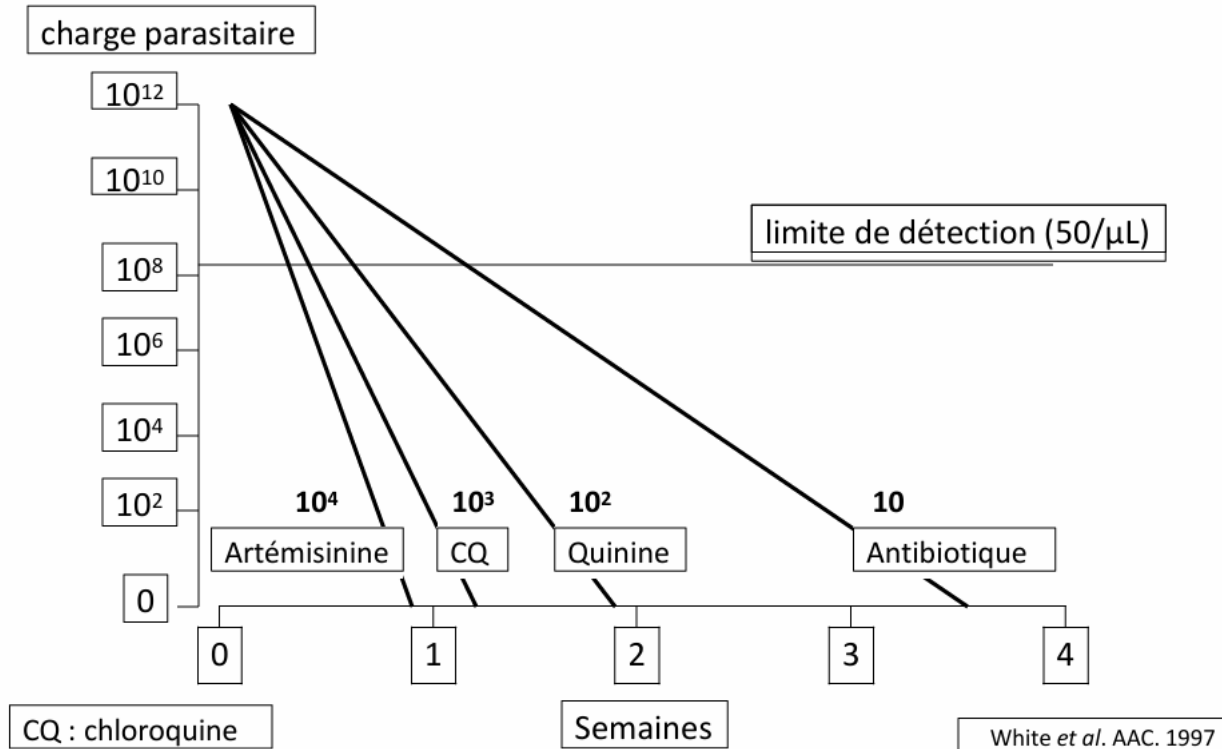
charge parasitaire

$10^{12}$

$10^{10}$

$10^8$

$10^6$

$10^4$

$10^2$

0

limite de détection (50/µL)

**$10^4$** Artémisinine

**$10^3$** CQ

**$10^2$** Quinine

**10** Antibiotique

0 1 2 3 4

Semaines

CQ : chloroquine

White *et al*. AAC. 1997